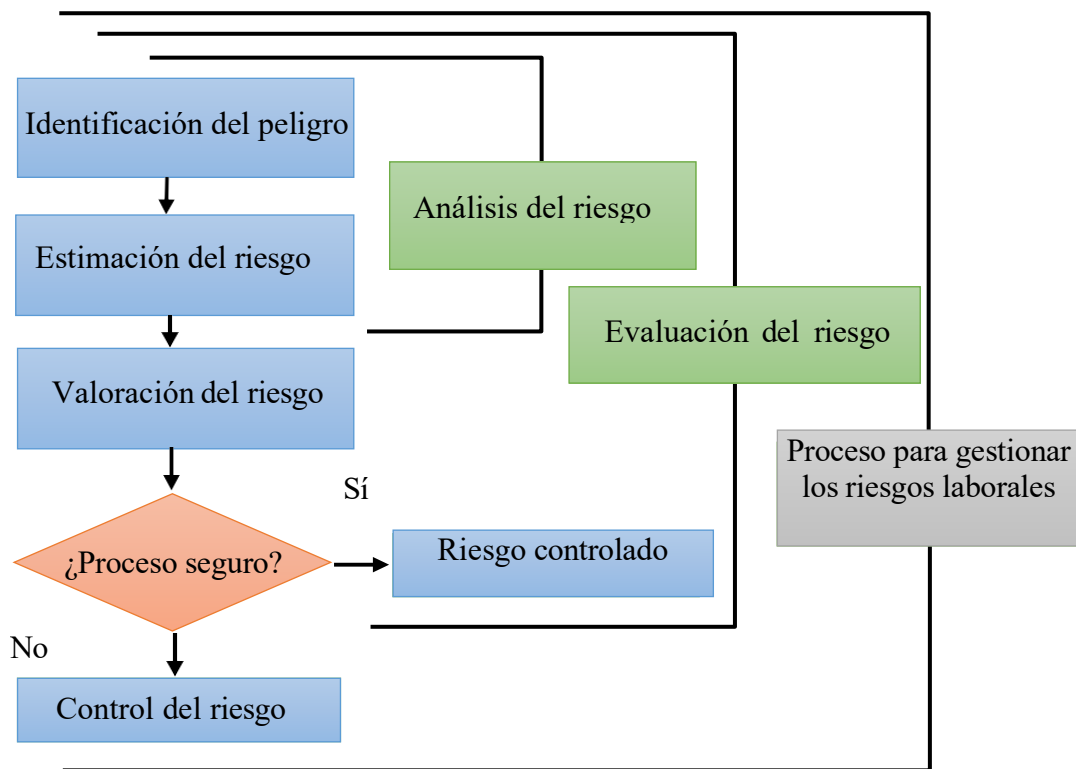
Identificación del peligro

Estimación del riesgo

Valoración del riesgo

¿Proceso seguro?

No

Control del riesgo

Sí

Riesgo controlado

Análisis del riesgo

Evaluación del riesgo

Proceso para gestionar los riesgos laborales